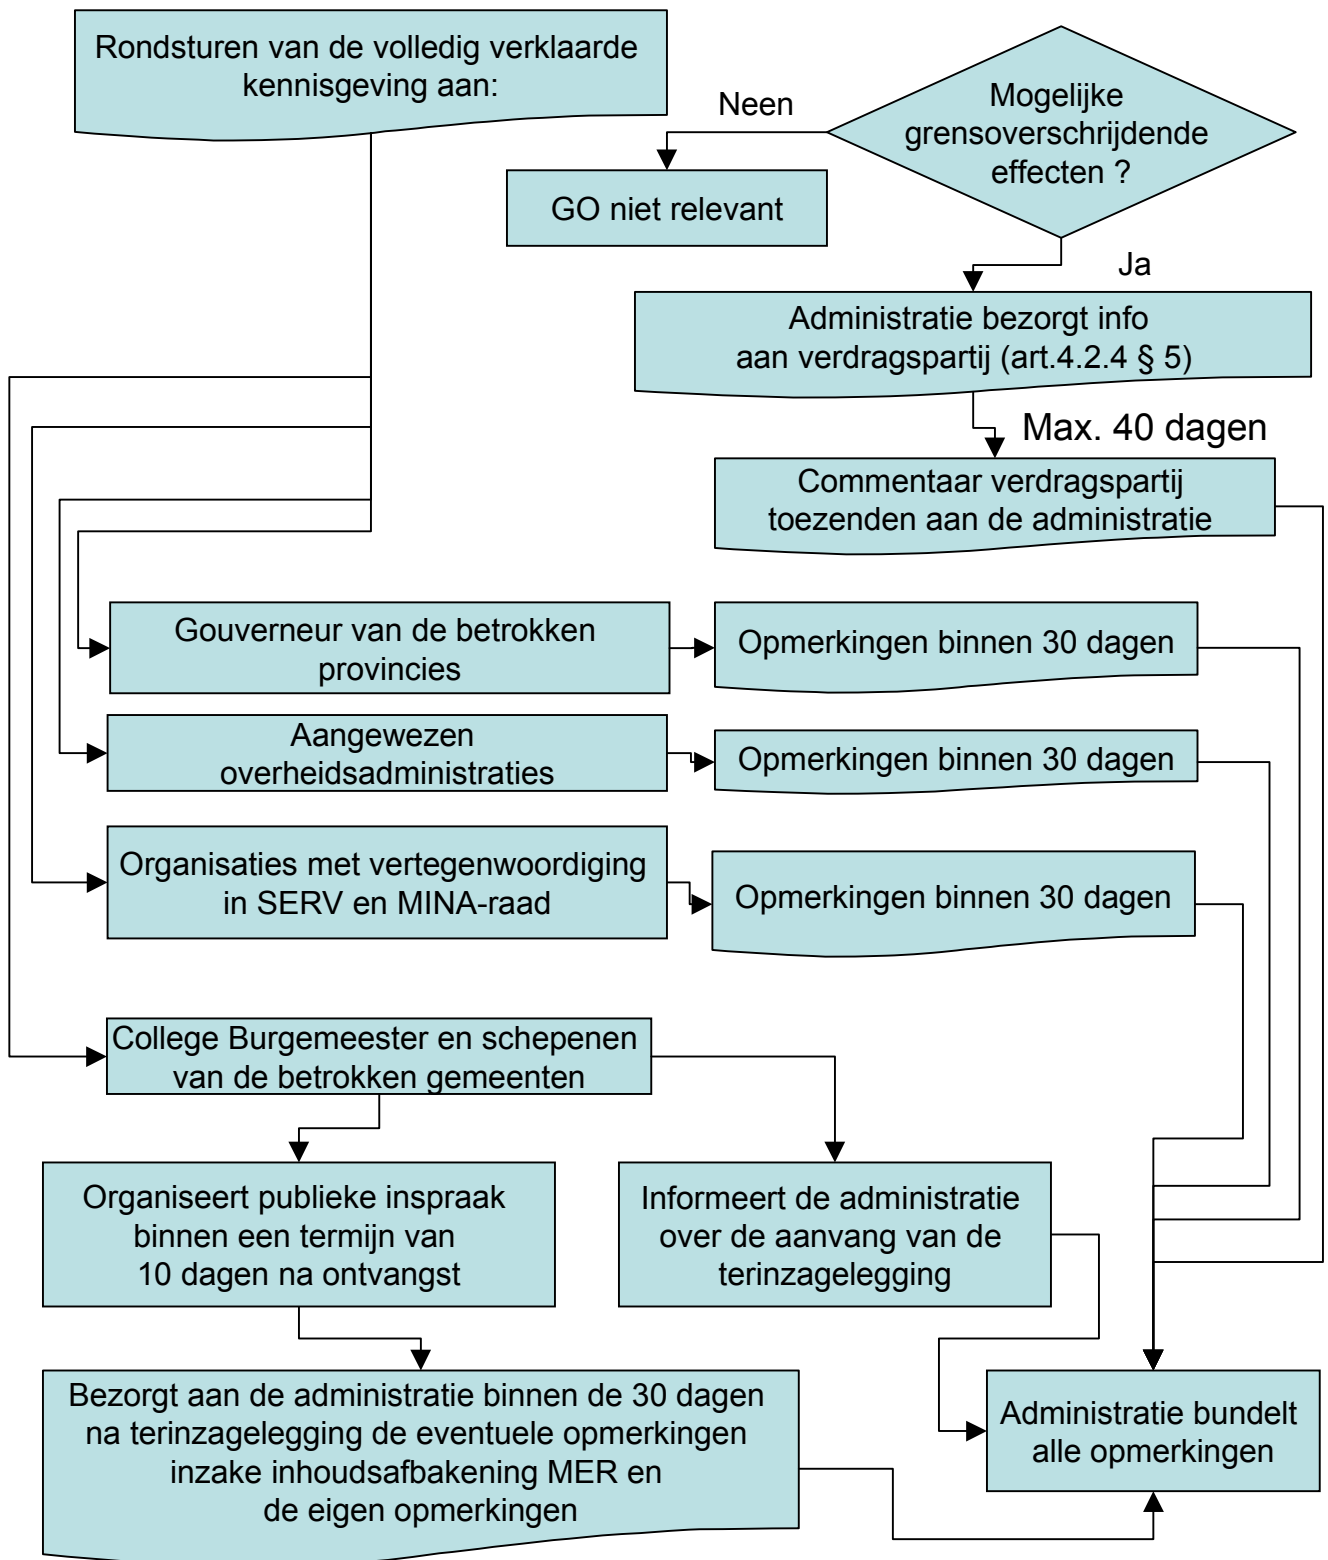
Rondsturen van de volledig verklaarde kennisgeving aan:

Mogelijke grensoverschrijdende effecten ?

Neen

GO niet relevant

Ja

Administratie bezorgt info aan verdragspartij (art.4.2.4 § 5)

Max. 40 dagen

Commentaar verdragspartij toezenden aan de administratie

Gouverneur van de betrokken provincies

Opmerkingen binnen 30 dagen

Aangewezen overheidsadministraties

Opmerkingen binnen 30 dagen

Organisaties met vertegenwoordiging in SERV en MINA-raad

Opmerkingen binnen 30 dagen

College Burgemeester en schepenen van de betrokken gemeenten

Organiseert publieke inspraak binnen een termijn van 10 dagen na ontvangst

Informeert de administratie over de aanvang van de terinzagelegging

Bezorgt aan de administratie binnen de 30 dagen na terinzagelegging de eventuele opmerkingen inzake inhoudsafbakening MER en de eigen opmerkingen

Administratie bundelt alle opmerkingen